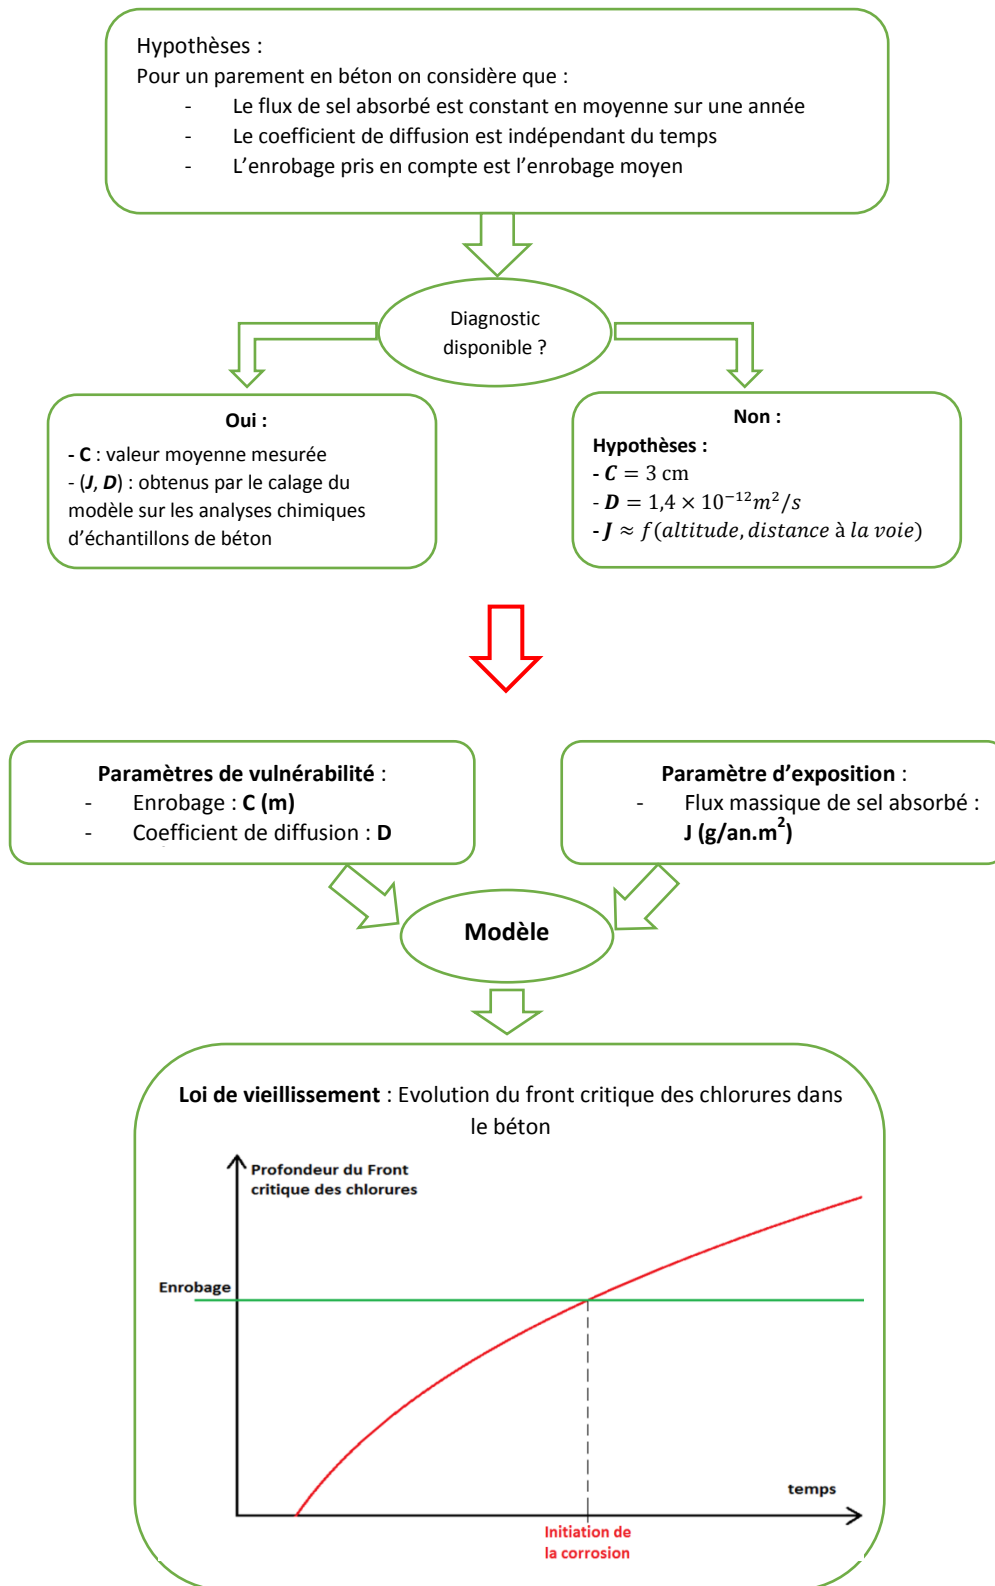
Hypothèses :
Pour un parement en béton on considère que :
- Le flux de sel absorbé est constant en moyenne sur une année
- Le coefficient de diffusion est indépendant du temps
- L'enrobage pris en compte est l'enrobage moyen

Diagnostic disponible ?

Oui :
- **C** : valeur moyenne mesurée
- (**J**, **D**) : obtenus par le calage du modèle sur les analyses chimiques d'échantillons de béton

Non :
Hypothèses :
- $C = 3$ cm
- $D = 1{,}4 \times 10^{-12} m^2/s$
- $J \approx f(altitude, distance\ à\ la\ voie)$

**Paramètres de vulnérabilité** :
- Enrobage : **C (m)**
- Coefficient de diffusion : **D**

**Paramètre d'exposition** :
- Flux massique de sel absorbé : **J (g/an.m$^2$)**

**Modèle**

**Loi de vieillissement** : Evolution du front critique des chlorures dans le béton

Profondeur du Front critique des chlorures
Enrobage
temps
Initiation de la corrosion